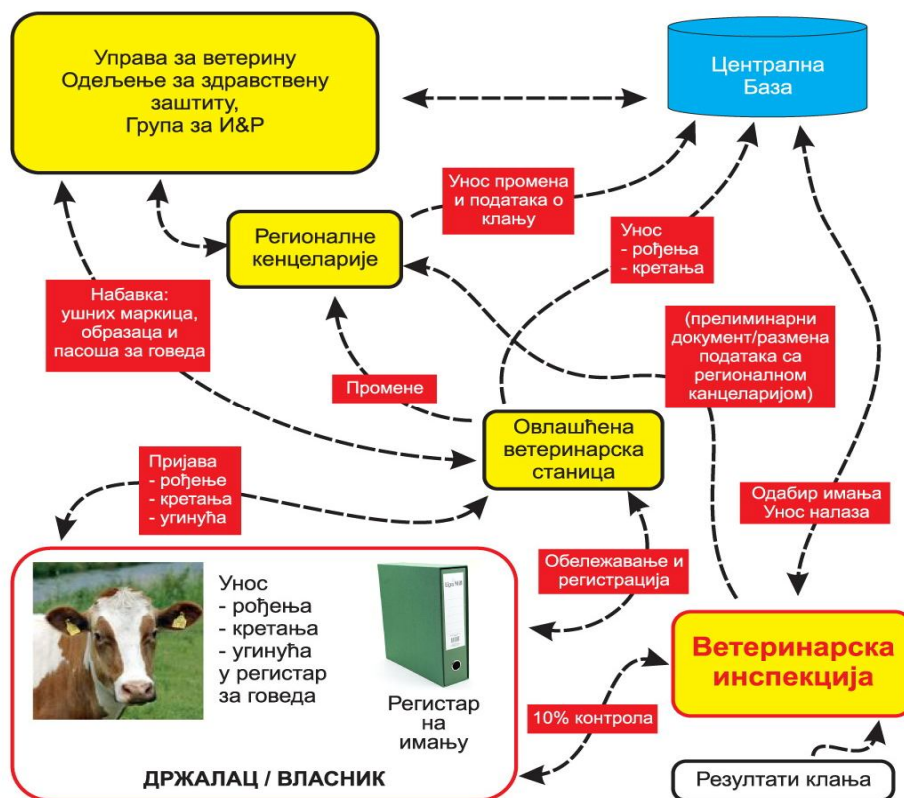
Управа за ветерину
Одељење за здравствену заштиту,
Група за И&Р

Централна База

Уноc промена и података о клању

Регионалне канцеларије

Унос
- рођења
- кретања

Набавка: ушних маркица, образаца и пасоша за говеда

(прелиминарни документ/размена података са регионалном канцеларијом)

Промене

Овлашћена ветеринарска станица

Пријава
- рођење
- кретања
- угинућа

Одабир имања
Унос налаза

Обележавање и регистрација

Унос
- рођења
- кретања
- угинућа
у регистар за говеда

Регистар на имању

Ветеринарска инспекција

10% контрола

ДРЖАЛАЦ / ВЛАСНИК

Резултати клања